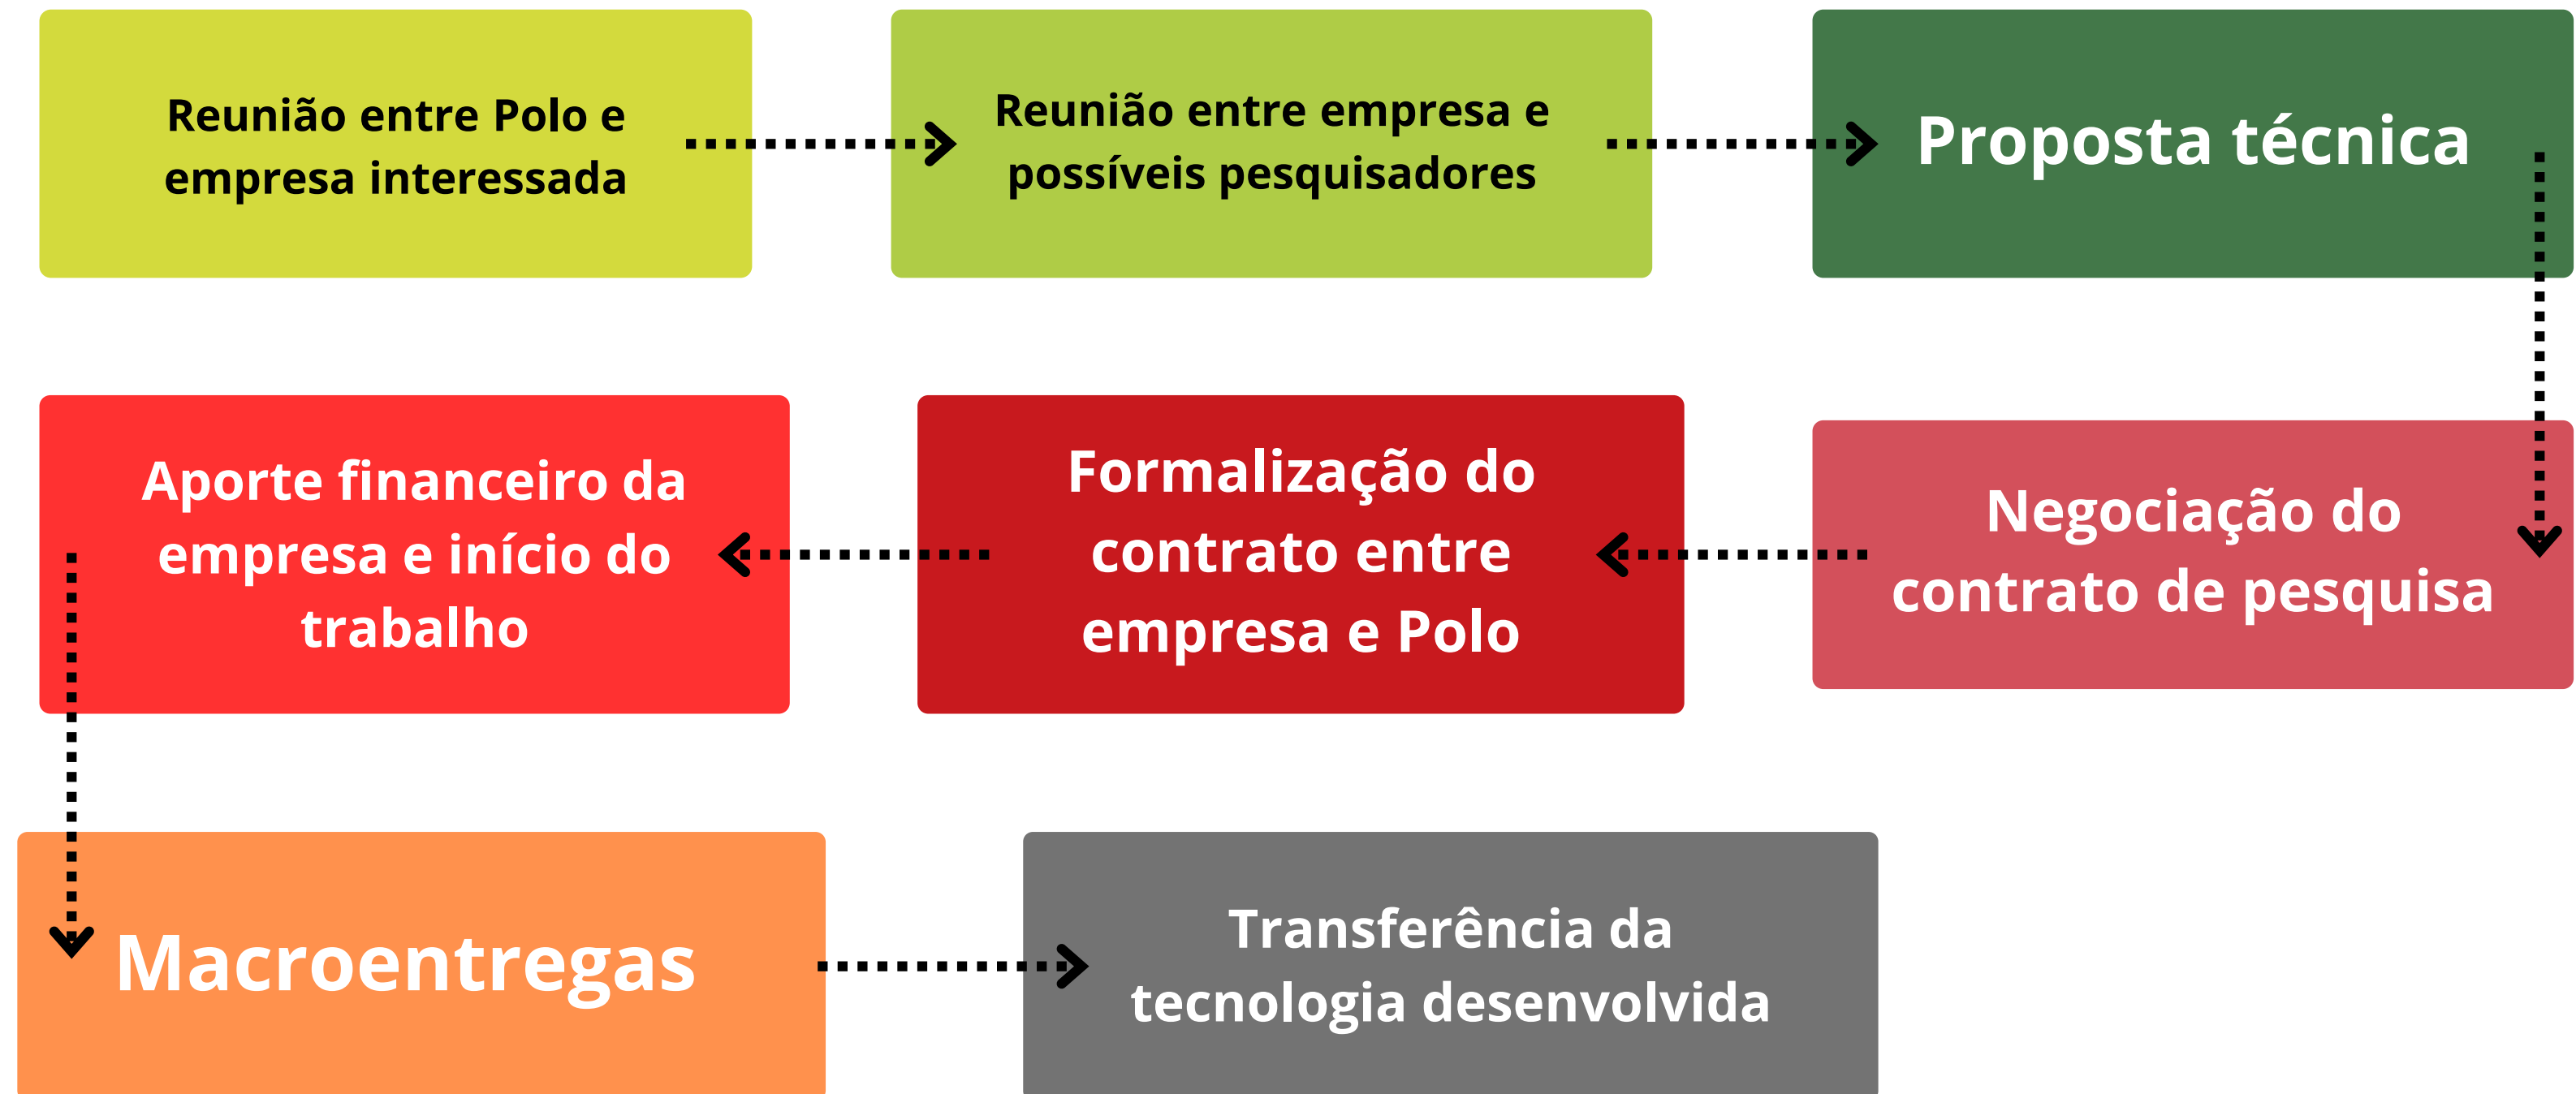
Reunião entre Polo e empresa interessada

Reunião entre empresa e possíveis pesquisadores

Proposta técnica

Negociação do contrato de pesquisa

Formalização do contrato entre empresa e Polo

Aporte financeiro da empresa e início do trabalho

Macroentregas

Transferência da tecnologia desenvolvida